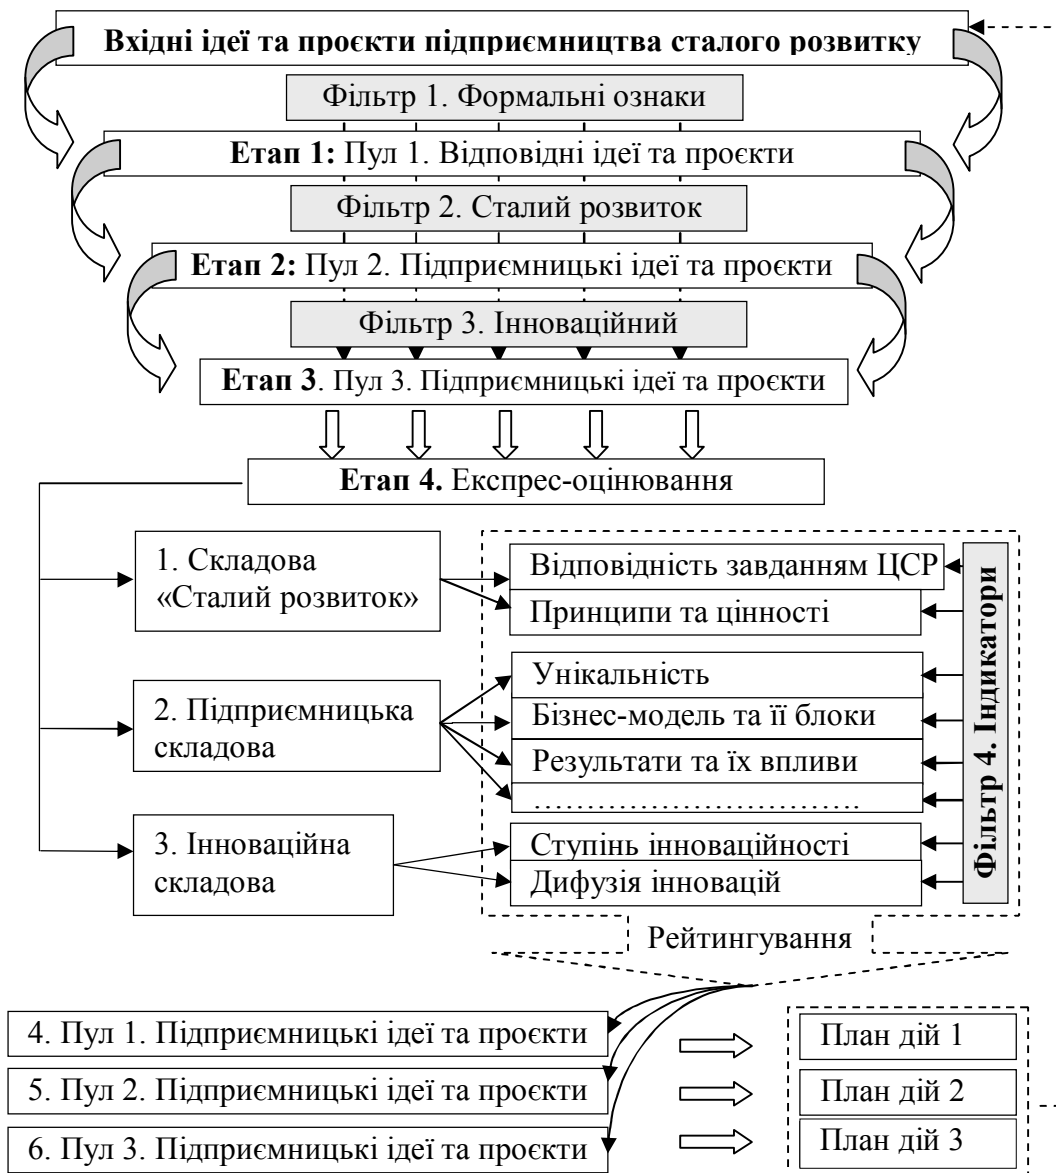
Вхідні ідеї та проєкти підприємництва сталого розвитку

Фільтр 1. Формальні ознаки

Етап 1: Пул 1. Відповідні ідеї та проєкти

Фільтр 2. Сталий розвиток

Етап 2: Пул 2. Підприємницькі ідеї та проєкти

Фільтр 3. Інноваційний

Етап 3. Пул 3. Підприємницькі ідеї та проєкти

Етап 4. Експрес-оцінювання

1. Складова «Сталий розвиток»

Відповідність завданням ЦСР

Принципи та цінності

2. Підприємницька складова

Унікальність

Бізнес-модель та її блоки

Результати та їх впливи

…………………………

3. Інноваційна складова

Ступінь інноваційності

Дифузія інновацій

Фільтр 4. Індикатори

Рейтингування

4. Пул 1. Підприємницькі ідеї та проєкти

5. Пул 2. Підприємницькі ідеї та проєкти

6. Пул 3. Підприємницькі ідеї та проєкти

План дій 1

План дій 2

План дій 3